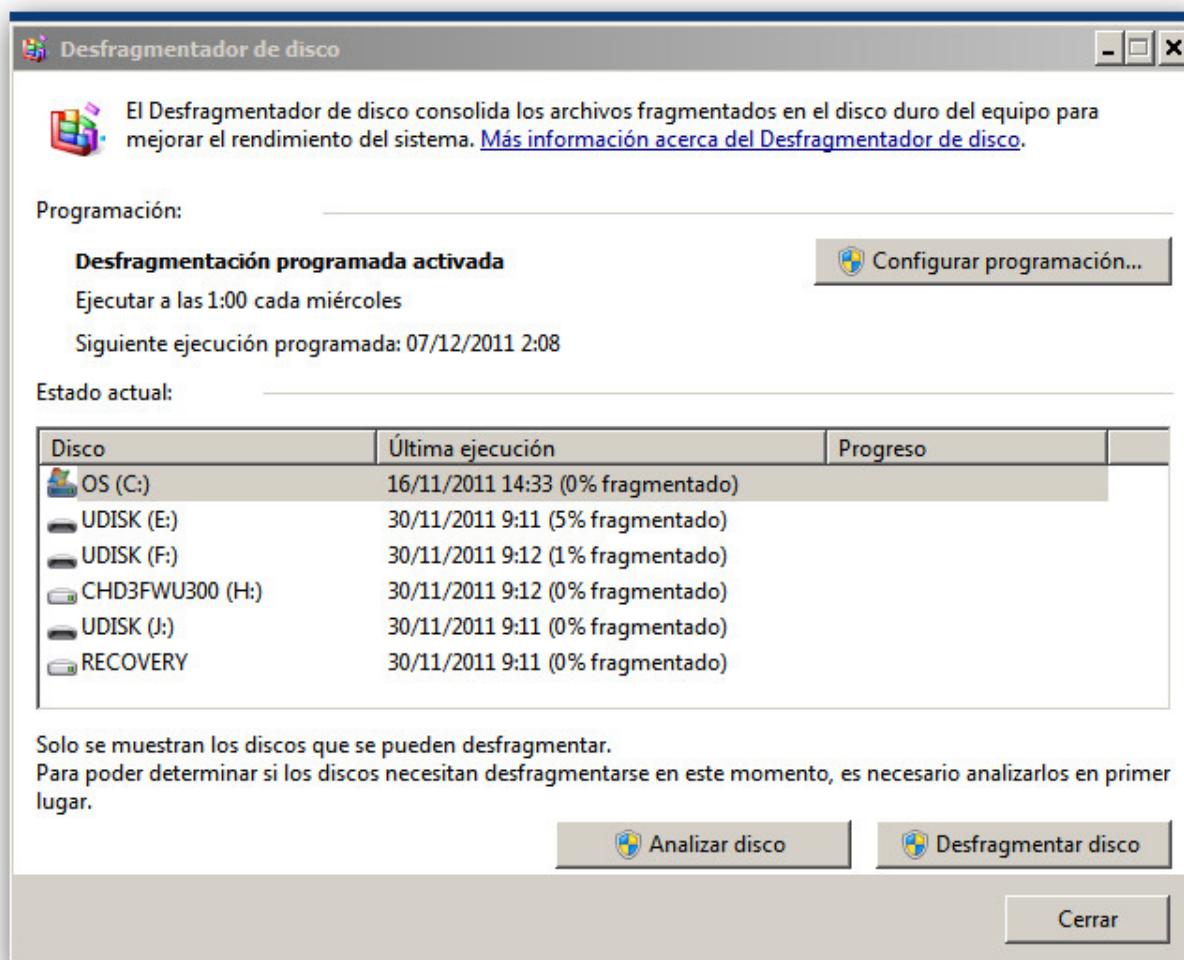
Desfragmentador de disco

El Desfragmentador de disco consolida los archivos fragmentados en el disco duro del equipo para mejorar el rendimiento del sistema. Más información acerca del Desfragmentador de disco.

Programación:

Desfragmentación programada activada

Configurar programación...

Ejecutar a las 1:00 cada miércoles

Siguiente ejecución programada: 07/12/2011 2:08

Estado actual:

| Disco | Última ejecución | Progreso |
|---|---|---|
| OS (C:) | 16/11/2011 14:33 (0% fragmentado) | |
| UDISK (E:) | 30/11/2011 9:11 (5% fragmentado) | |
| UDISK (F:) | 30/11/2011 9:12 (1% fragmentado) | |
| CHD3FWU300 (H:) | 30/11/2011 9:12 (0% fragmentado) | |
| UDISK (J:) | 30/11/2011 9:11 (0% fragmentado) | |
| RECOVERY | 30/11/2011 9:11 (0% fragmentado) | |

Solo se muestran los discos que se pueden desfragmentar.
Para poder determinar si los discos necesitan desfragmentarse en este momento, es necesario analizarlos en primer lugar.

Analizar disco

Desfragmentar disco

Cerrar